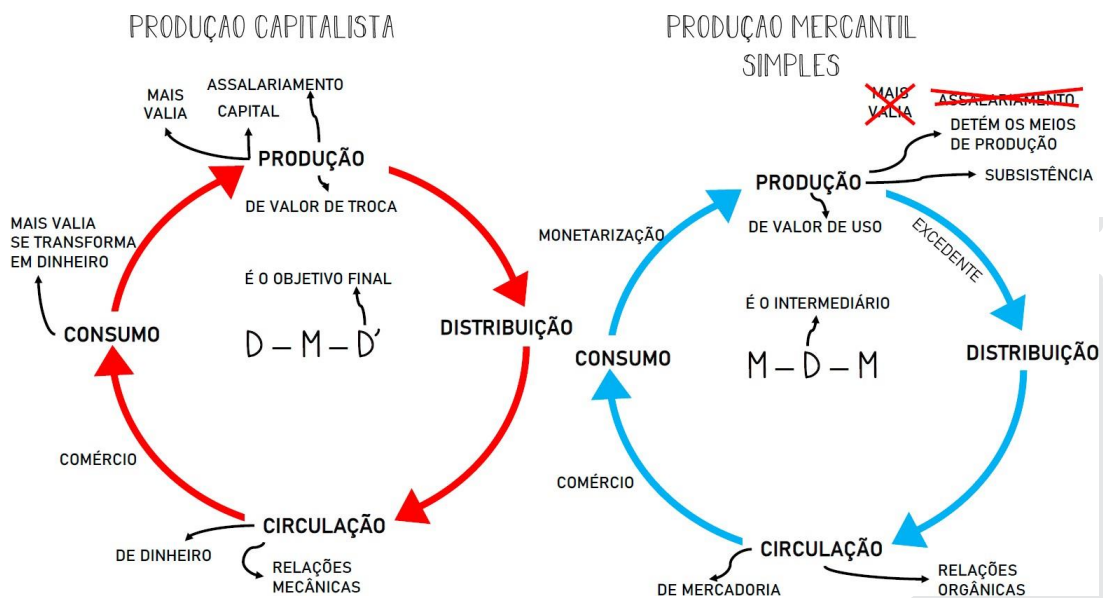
PRODUÇAO CAPITALISTA

ASSALARIAMENTO
MAIS VALIA
CAPITAL
PRODUÇÃO
DE VALOR DE TROCA
MAIS VALIA SE TRANSFORMA EM DINHEIRO
É O OBJETIVO FINAL
CONSUMO
$D - M - D'$
DISTRIBUIÇÃO
COMÉRCIO
CIRCULAÇÃO
DE DINHEIRO
RELAÇÕES MECÂNICAS

PRODUÇAO MERCANTIL SIMPLES

MAIS VALIA
ASSALARIAMENTO
DETÉM OS MEIOS DE PRODUÇÃO
PRODUÇÃO
SUBSISTÊNCIA
MONETARIZAÇÃO
DE VALOR DE USO
EXCEDENTE
É O INTERMEDIÁRIO
CONSUMO
$M - D - M$
DISTRIBUIÇÃO
COMÉRCIO
CIRCULAÇÃO
DE MERCADORIA
RELAÇÕES ORGÂNICAS